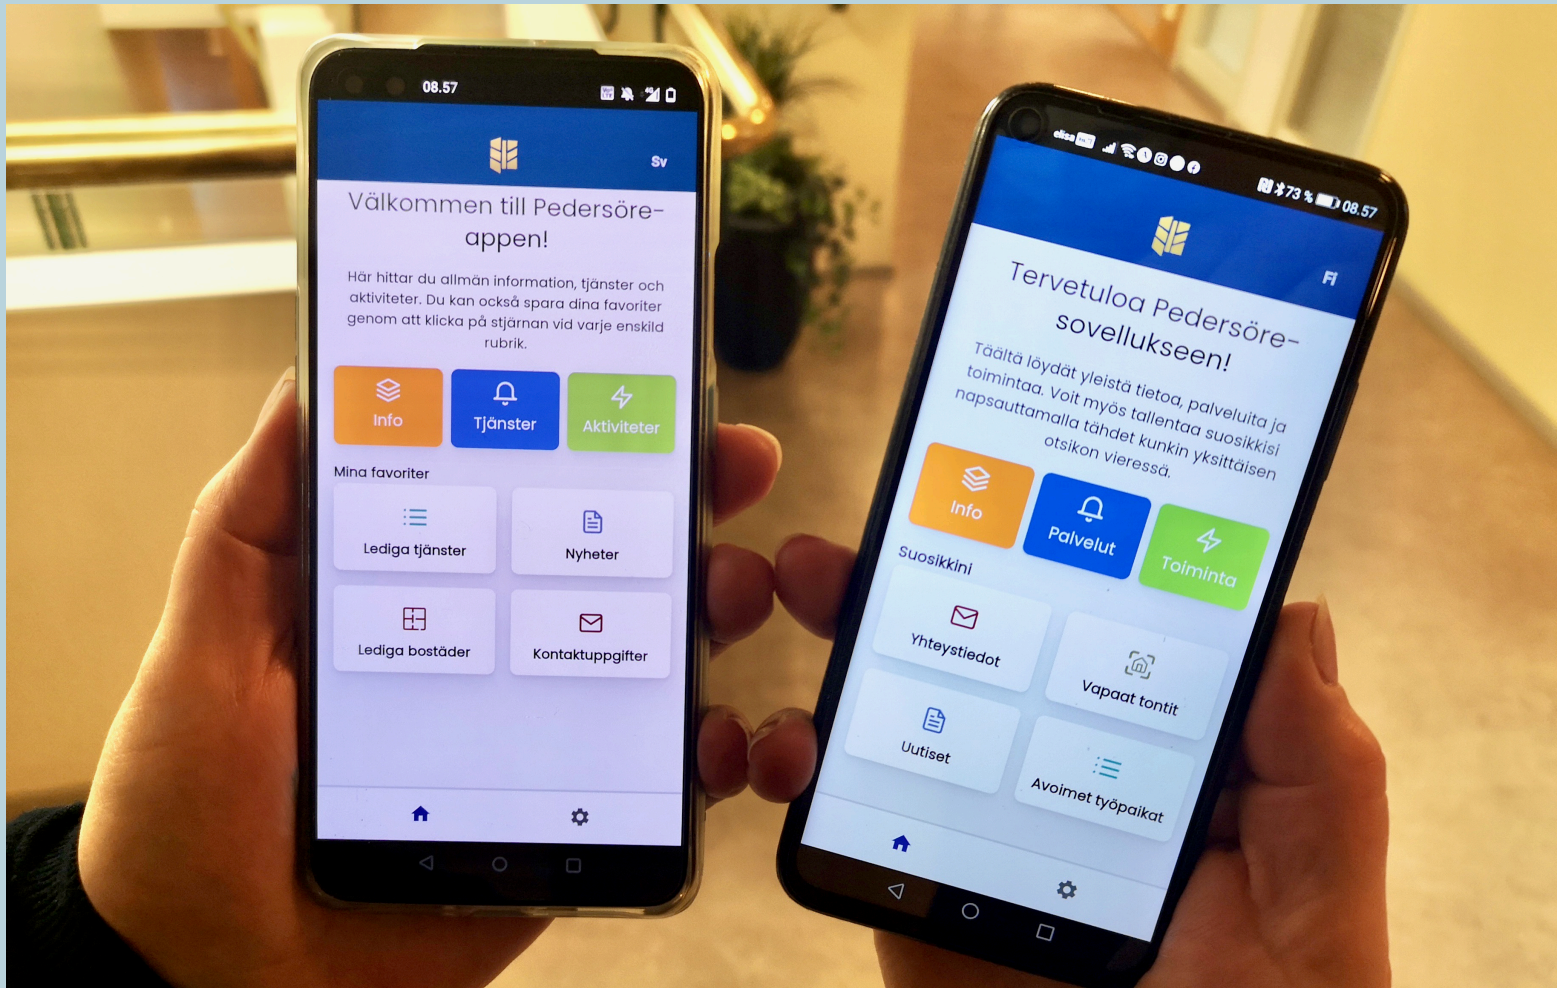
08.57

Sv

Välkommen till Pedersöre-appen!

Här hittar du allmän information, tjänster och aktiviteter. Du kan också spara dina favoriter genom att klicka på stjärnan vid varje enskild rubrik.

Info

Tjänster

Aktiviteter

Mina favoriter

Lediga tjänster

Nyheter

Lediga bostäder

Kontaktuppgifter

elisa

73 % 08.57

Fi

Tervetuloa Pedersöre-sovellukseen!

Täältä löydät yleistä tietoa, palveluita ja toimintaa. Voit myös tallentaa suosikkisi napsauttamalla tähdet kunkin yksittäisen otsikon vieressä.

Info

Palvelut

Toiminta

Suosikkini

Yhteystiedot

Vapaat tontit

Uutiset

Avoimet työpaikat